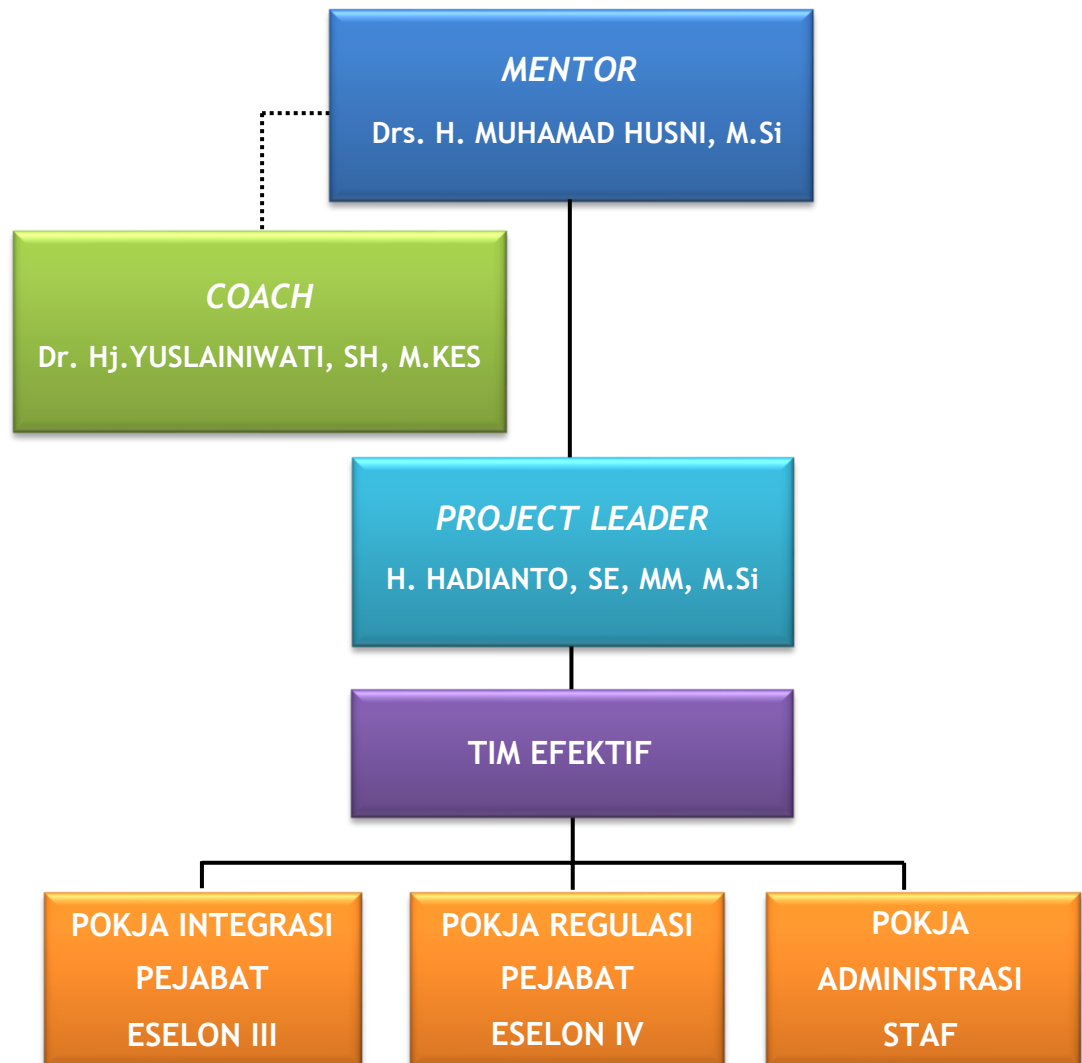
MENTOR
Drs. H. MUHAMAD HUSNI, M.Si

COACH
Dr. Hj.YUSLAINIWATI, SH, M.KES

PROJECT LEADER
H. HADIANTO, SE, MM, M.Si

TIM EFEKTIF

POKJA INTEGRASI
PEJABAT
ESELON III

POKJA REGULASI
PEJABAT
ESELON IV

POKJA
ADMINISTRASI
STAF